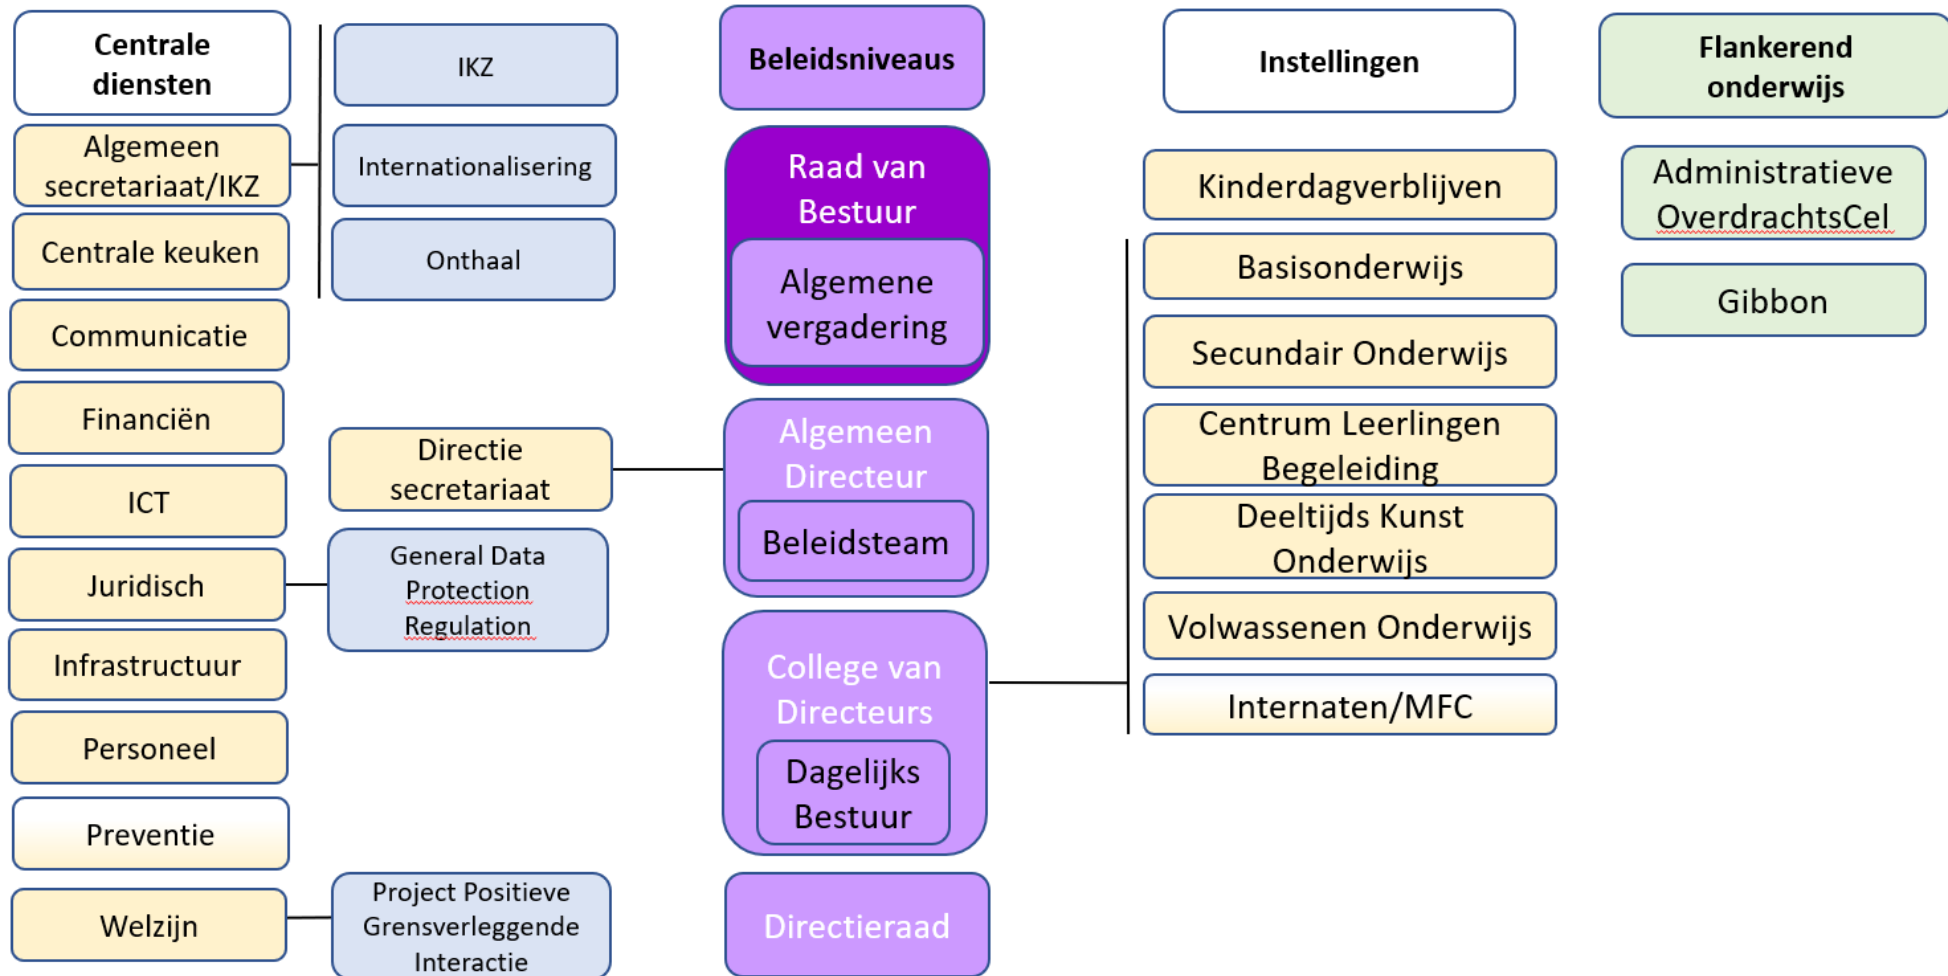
Centrale diensten

Algemeen secretariaat/IKZ

Centrale keuken

Communicatie

Financiën

ICT

Juridisch

Infrastructuur

Personeel

Preventie

Welzijn

IKZ

Internationalisering

Onthaal

Directie secretariaat

General Data Protection Regulation

Project Positieve Grensverleggende Interactie

Beleidsniveaus

Raad van Bestuur

Algemene vergadering

Algemeen Directeur

Beleidsteam

College van Directeurs

Dagelijks Bestuur

Directieraad

Instellingen

Kinderdagverblijven

Basisonderwijs

Secundair Onderwijs

Centrum Leerlingen Begeleiding

Deeltijds Kunst Onderwijs

Volwassenen Onderwijs

Internaten/MFC

Flankerend onderwijs

Administratieve OverdrachtsCel

Gibbon